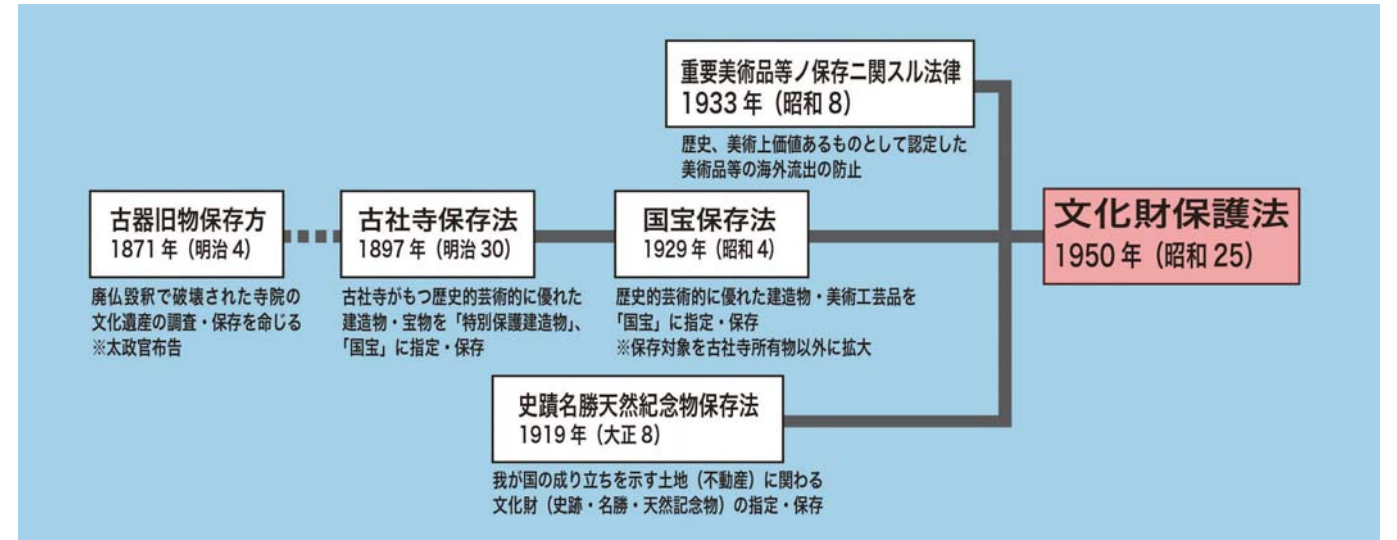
重要美術品等ノ保存ニ関スル法律
1933年（昭和8）

歴史、美術上価値あるものとして認定した美術品等の海外流出の防止

古器旧物保存方
1871年（明治4）

廃仏毀釈で破壊された寺院の文化遺産の調査・保存を命じる
※太政官布告

古社寺保存法
1897年（明治30）

古社寺がもつ歴史的芸術的に優れた建造物・宝物を「特別保護建造物」、「国宝」に指定・保存

国宝保存法
1929年（昭和4）

歴史的芸術的に優れた建造物・美術工芸品を「国宝」に指定・保存
※保存対象を古社寺所有物以外に拡大

文化財保護法
1950年（昭和25）

史蹟名勝天然紀念物保存法
1919年（大正8）

我が国の成り立ちを示す土地（不動産）に関わる文化財（史跡・名勝・天然記念物）の指定・保存